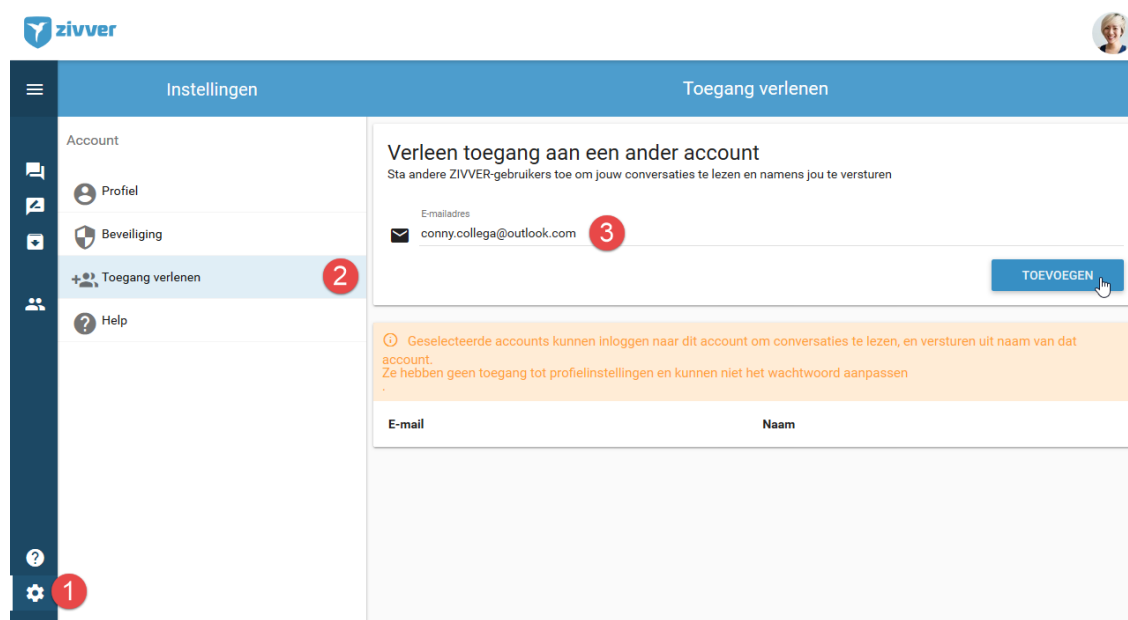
zivver

Instellingen

Toegang verlenen

Account

Profiel

Beveiliging

Toegang verlenen

2

Help

1

Verleen toegang aan een ander account

Sta andere ZIVVER-gebruikers toe om jouw conversaties te lezen en namens jou te versturen

E-mailadres

conny.collega@outlook.com

3

TOEVOEGEN

Geselecteerde accounts kunnen inloggen naar dit account om conversaties te lezen, en versturen uit naam van dat account.
Ze hebben geen toegang tot profielinstellingen en kunnen niet het wachtwoord aanpassen
.

| E-mail | Naam |
|---|---|